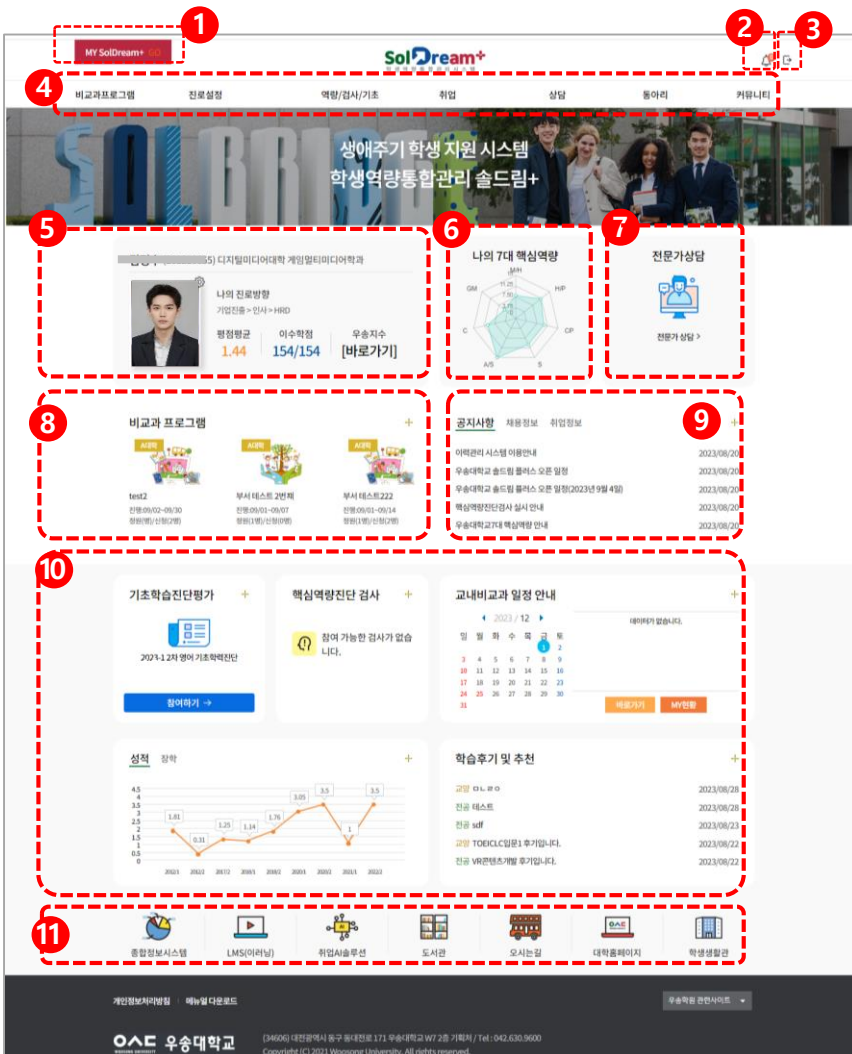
1
MY SolDream+ GO

SolDream+

2
3

4
비교과프로그램 진로설정 역량/검사/기초 취업 상담 동아리 커뮤니티

생애주기 학생 지원 시스템
학생역량통합관리 솔드림+

5
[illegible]5) 디지털미디어대학 게임멀티미디어학과

나의 진로방향
기업진출 > 인사 > HRD

평점평균 1.44
이수학점 154/154
우송지수 [바로가기]

6
나의 7대 핵심역량
M/H
H/P
CP
S
A/S
C
GM

7
전문가상담
전문가 상담 >

8
비교과 프로그램 +
AI대학 AI대학 AI대학
test2
진행:09/02~09/30
정원(명)/신청(2명)
부서 테스트 2번째
진행:09/01~09/07
정원(1명)/신청(0명)
부서 테스트222
진행:09/01~09/14
정원(1명)/신청(2명)

9
공지사항 채용정보 취업정보 +
이력관리 시스템 이용안내 2023/08/20
우송대학교 솔드림 플러스 오픈 일정 2023/08/20
우송대학교 솔드림 플러스 오픈 일정(2023년 9월 4일) 2023/08/20
핵심역량진단검사 실시 안내 2023/08/20
우송대학교7대 핵심역량 안내 2023/08/20

10
기초학습진단평가 +
2023-1 2차 영어 기초학력진단
참여하기 →

핵심역량진단 검사 +
참여 가능한 검사가 없습니다.

교내비교과 일정 안내 +
2023 / 12
일 월 화 수 목 금 토
1 2
3 4 5 6 7 8 9
10 11 12 13 14 15 16
17 18 19 20 21 22 23
24 25 26 27 28 29 30
31
데이터가 없습니다.
바로가기 MY현황

성적 장학 +
4.5 4 3.5 3 2.5 2 1.5 1 0.5 0
1.81 0.31 1.25 1.14 1.76 3.05 3.5 1 3.5

학습후기 및 추천 +
교양 ㅁㄴㄹㅇ 2023/08/28
전공 테스트 2023/08/28
전공 sdf 2023/08/23
교양 TOEICLC입문1 후기입니다. 2023/08/22
전공 VR콘텐츠개발 후기입니다. 2023/08/22

11
종합정보시스템 LMS(이러닝) 취업AI솔루션 도서관 오시는길 대학홈페이지 학생생활관

개인정보처리방침 매뉴얼 다운로드
우송학원 관련사이트

우송대학교
(34606) 대전광역시 동구 동대전로 171 우송대학교 W7 2층 기획처 / Tel : 042.630.9600
Copyright (C) 2021 Woosong University. All rights reserved.